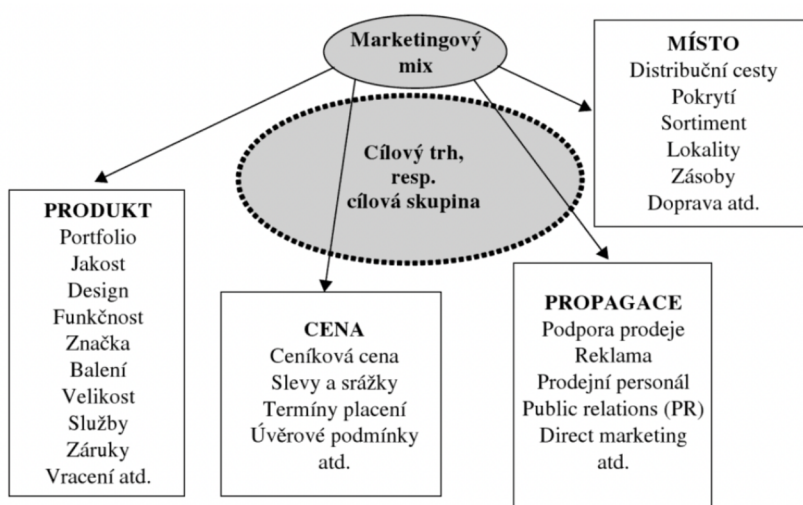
Marketingový mix

MÍSTO
Distribuční cesty
Pokrytí
Sortiment
Lokality
Zásoby
Doprava atd.

Cílový trh, resp. cílová skupina

PRODUKT
Portfolio
Jakost
Design
Funkčnost
Značka
Balení
Velikost
Služby
Záruky
Vracení atd.

CENA
Ceníková cena
Slevy a srážky
Termíny placení
Úvěrové podmínky
atd.

PROPAGACE
Podpora prodeje
Reklama
Prodejní personál
Public relations (PR)
Direct marketing
atd.